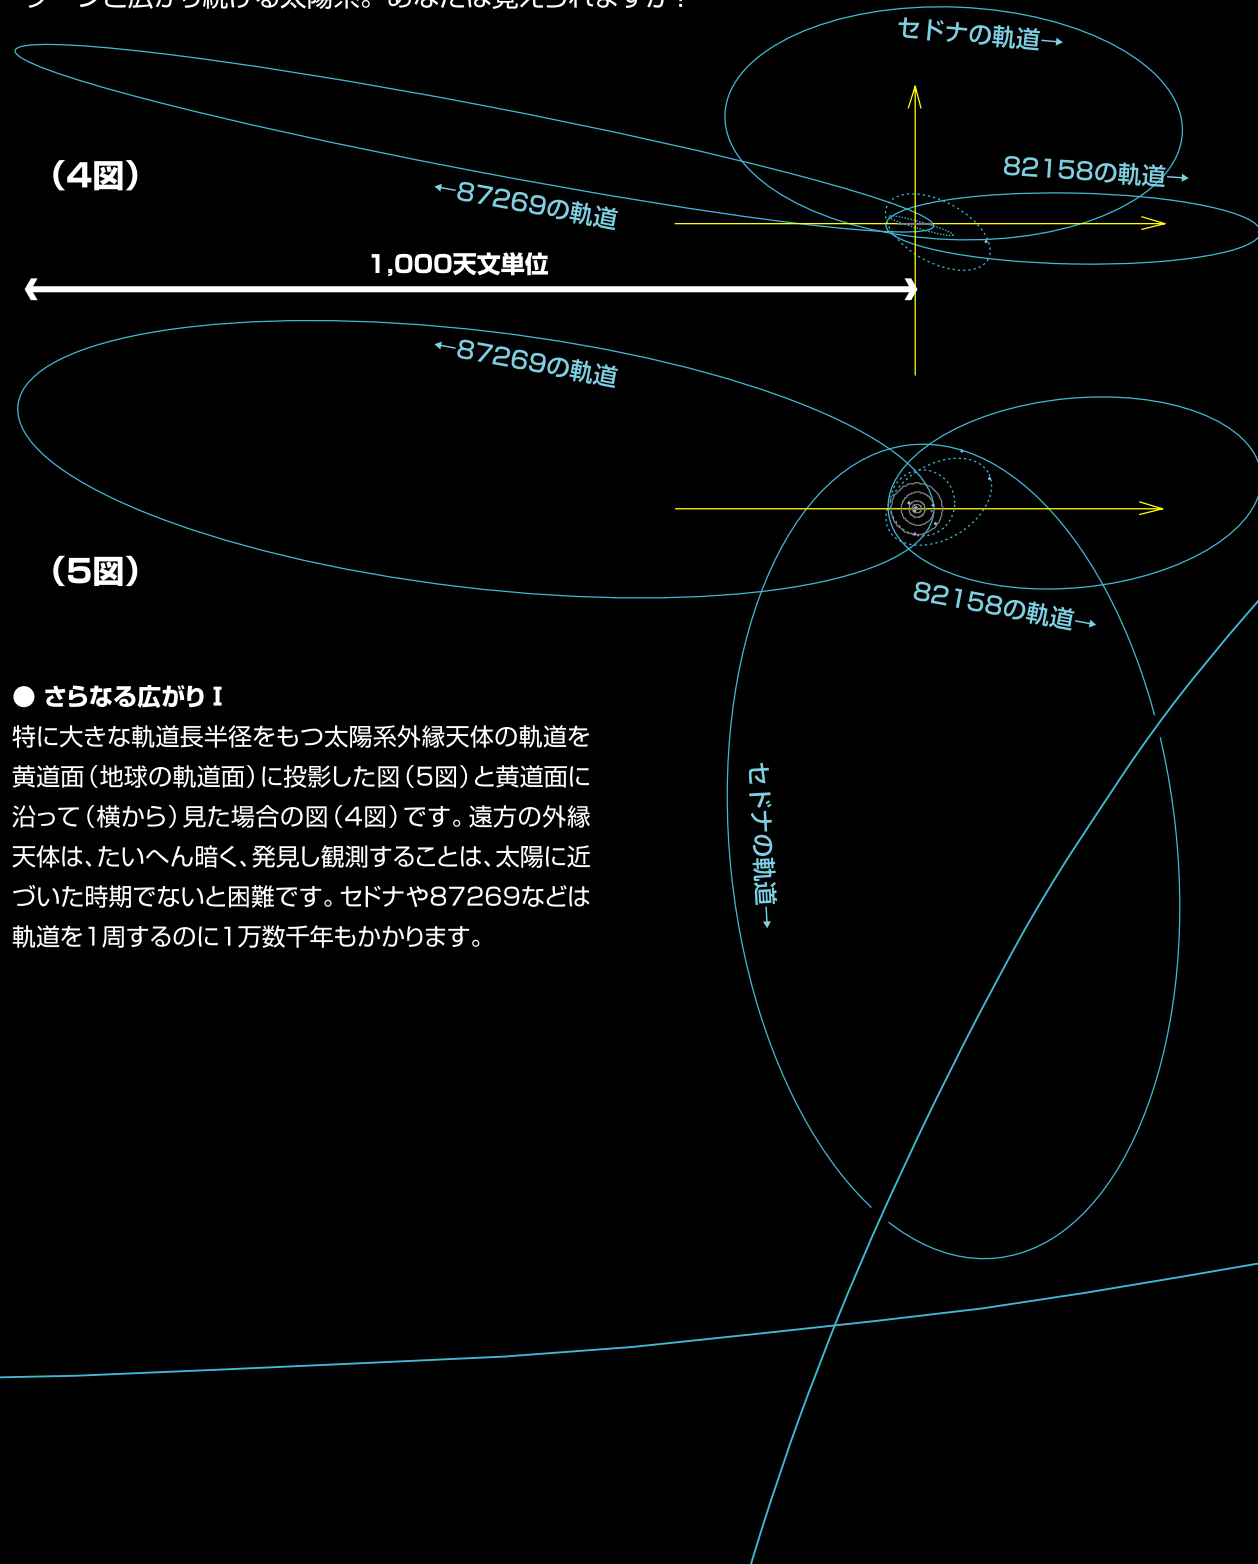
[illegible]

セドナの軌道→

(4図)

82158の軌道→

←87269の軌道

1,000天文単位

←87269の軌道

(5図)

82158の軌道→

セドナの軌道→

● さらなる広がり I
特に大きな軌道長半径をもつ太陽系外縁天体の軌道を黄道面（地球の軌道面）に投影した図（5図）と黄道面に沿って（横から）見た場合の図（4図）です。遠方の外縁天体は、たいへん暗く、発見し観測することは、太陽に近づいた時期でないと困難です。セドナや87269などは軌道を1周するのに1万数千年もかかります。